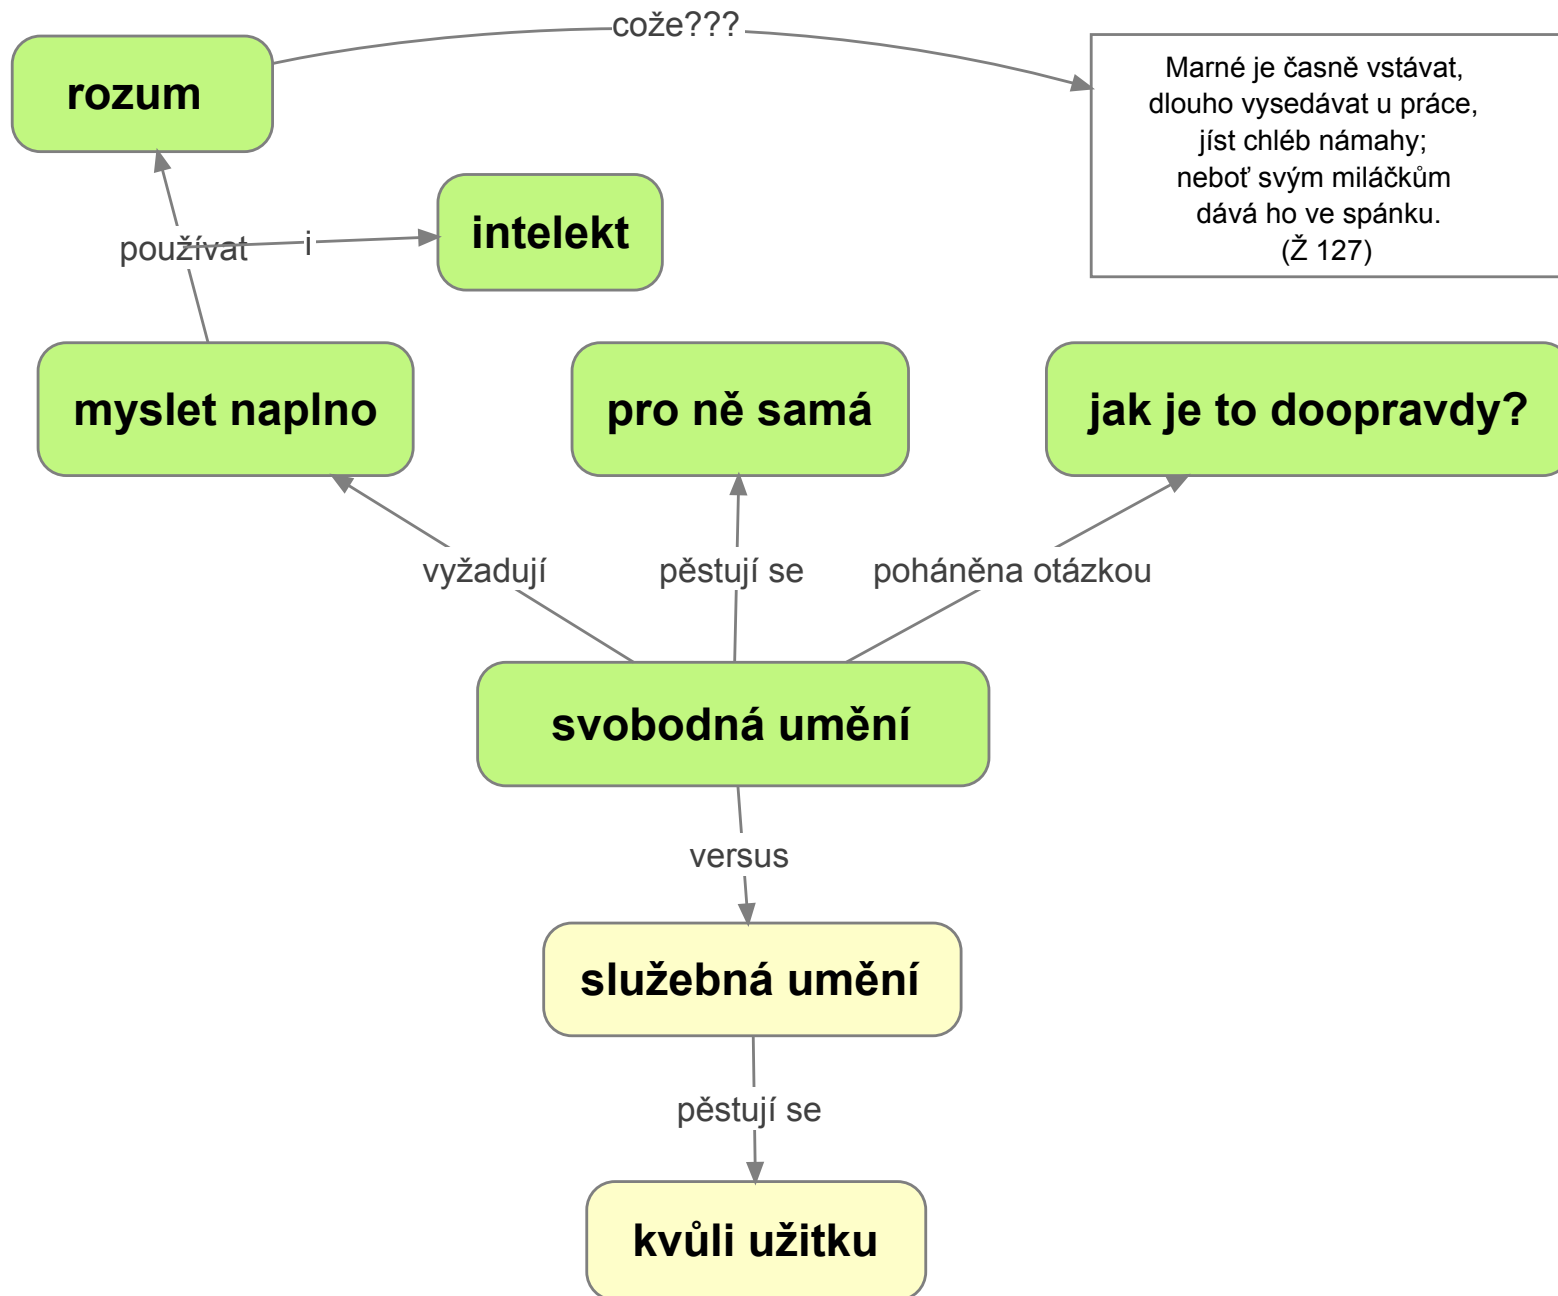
rozum

cože???

Marné je časně vstávat,
dlouho vysedávat u práce,
jíst chléb námahy;
neboť svým miláčkům
dává ho ve spánku.
(Ž 127)

používat

i

intelekt

myslet naplno

pro ně samá

jak je to doopravdy?

vyžadují

pěstují se

poháněna otázkou

svobodná umění

versus

služebná umění

pěstují se

kvůli užitku